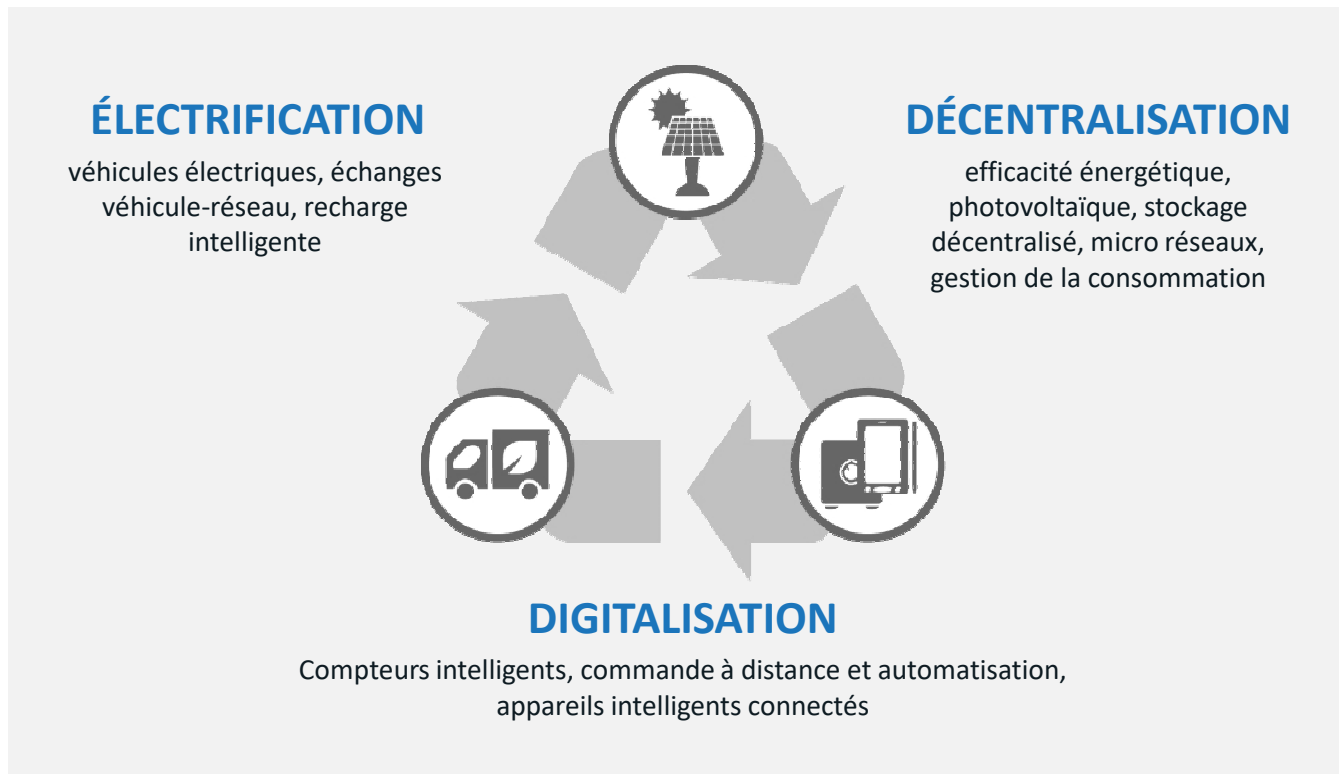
ÉLECTRIFICATION

véhicules électriques, échanges véhicule-réseau, recharge intelligente

DÉCENTRALISATION

efficacité énergétique, photovoltaïque, stockage décentralisé, micro réseaux, gestion de la consommation

DIGITALISATION

Compteurs intelligents, commande à distance et automatisation, appareils intelligents connectés